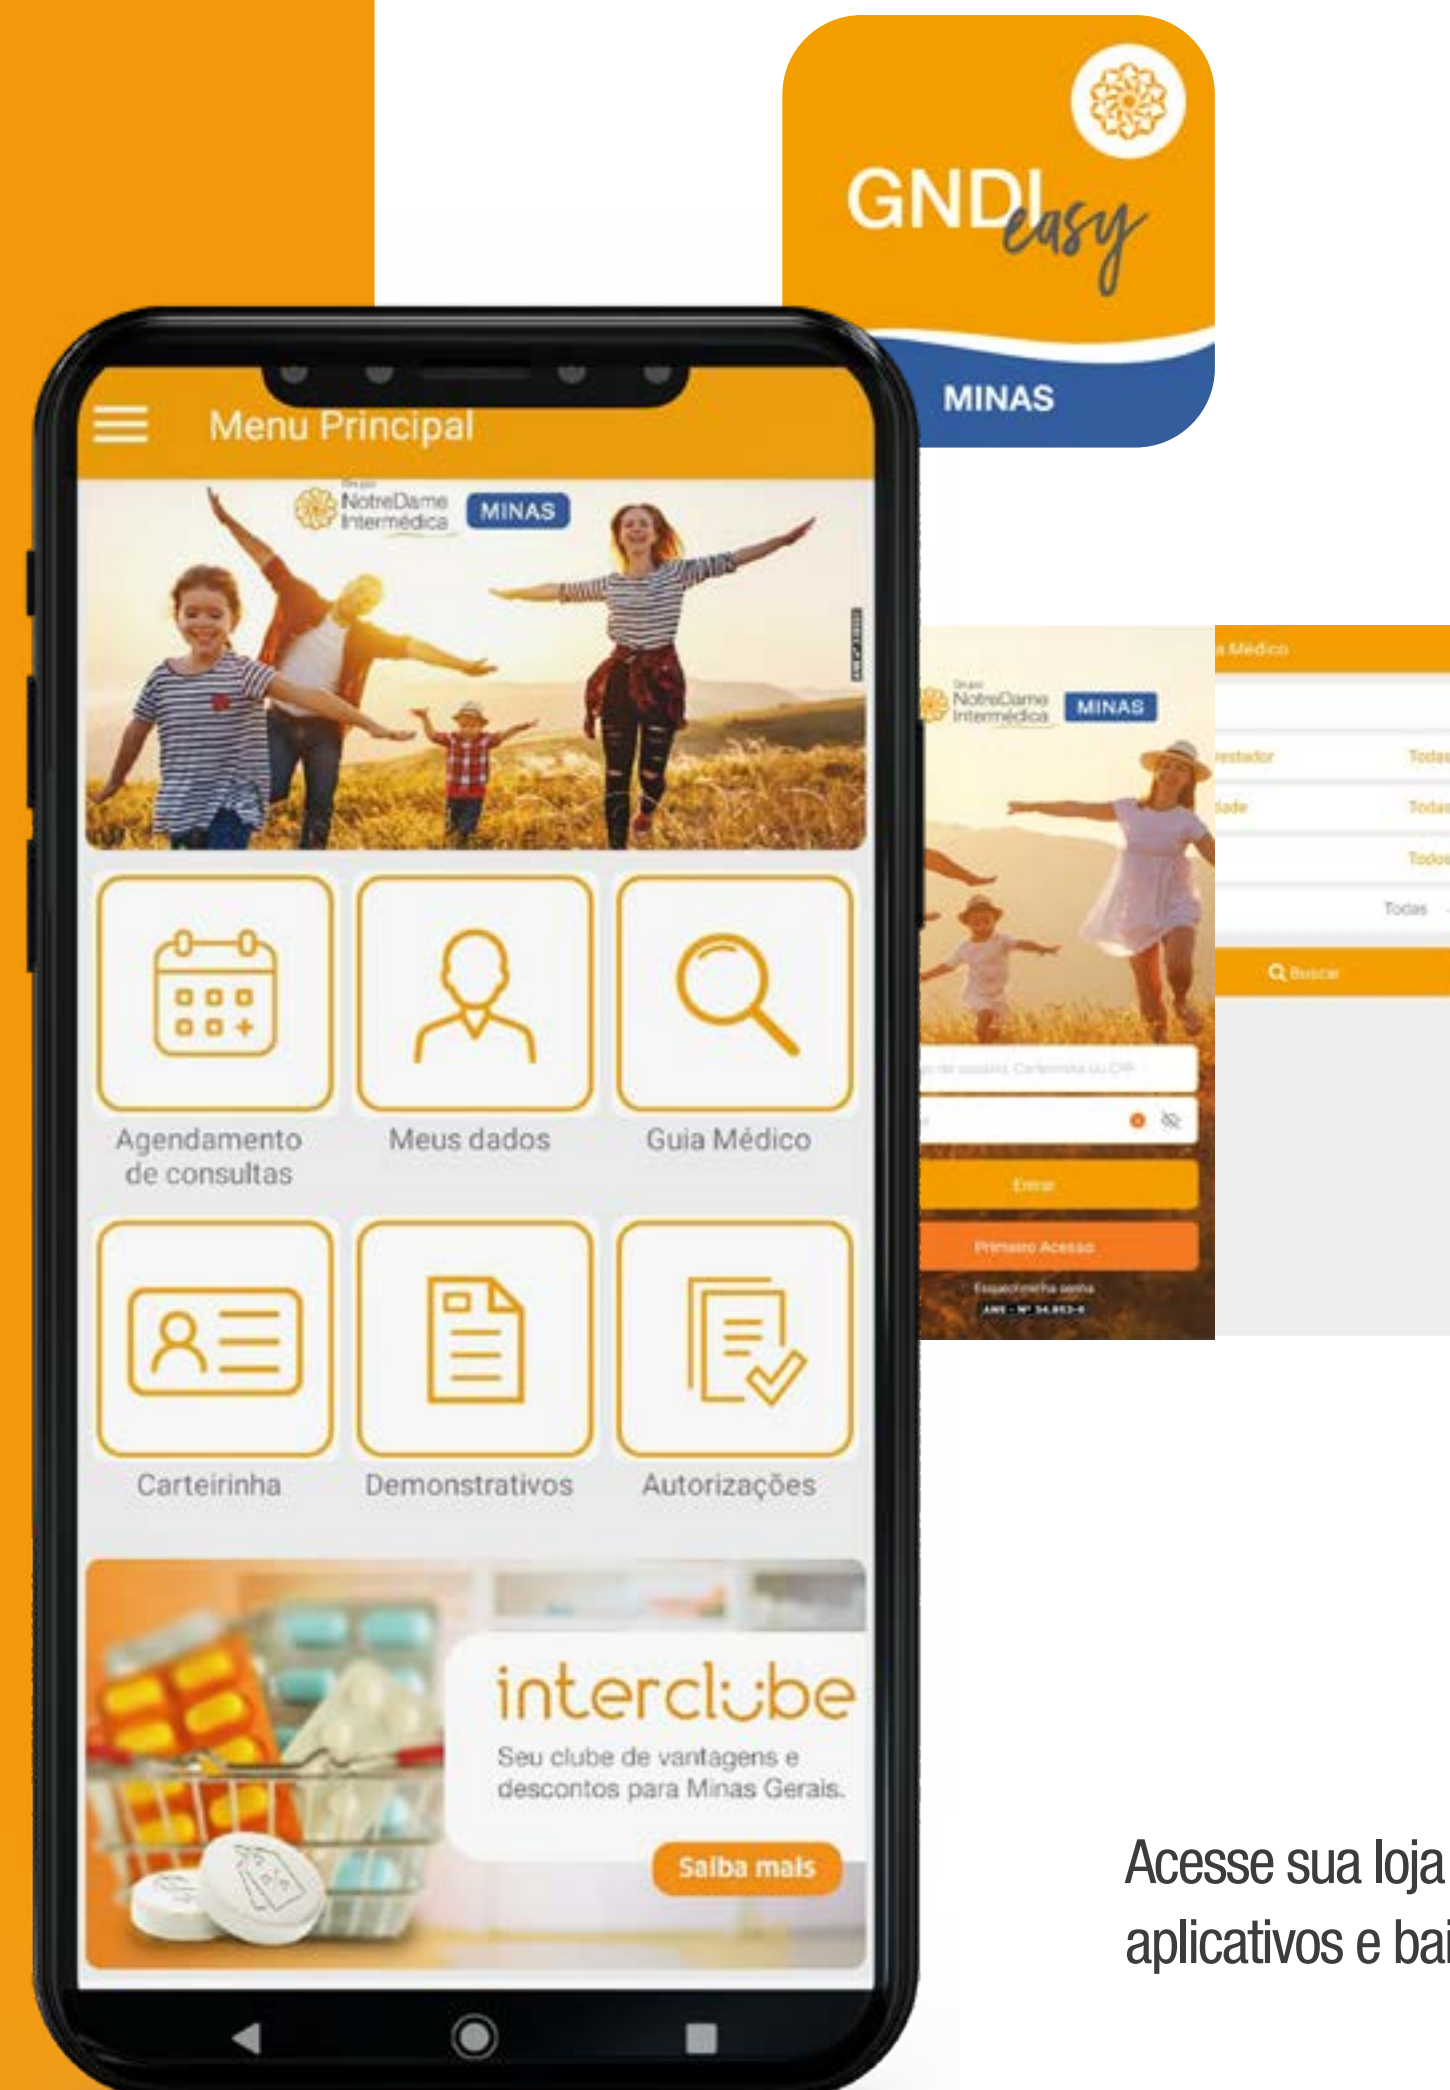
GNDI easy
MINAS

Menu Principal

NotreDame Intermédica MINAS

Agendamento de consultas
Meus dados
Guia Médico
Carteirinha
Demonstrativos
Autorizações

interclube
Seu clube de vantagens e descontos para Minas Gerais.
Saiba mais

NotreDame Intermédica MINAS
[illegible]
Entrar
Primeiro Acesso
Esqueci minha senha
ANS - Nº 34.853-4

Médico
restador Todas
dade Todas
Todos
Todas
Buscar

Acesse sua loja
aplicativos e bai